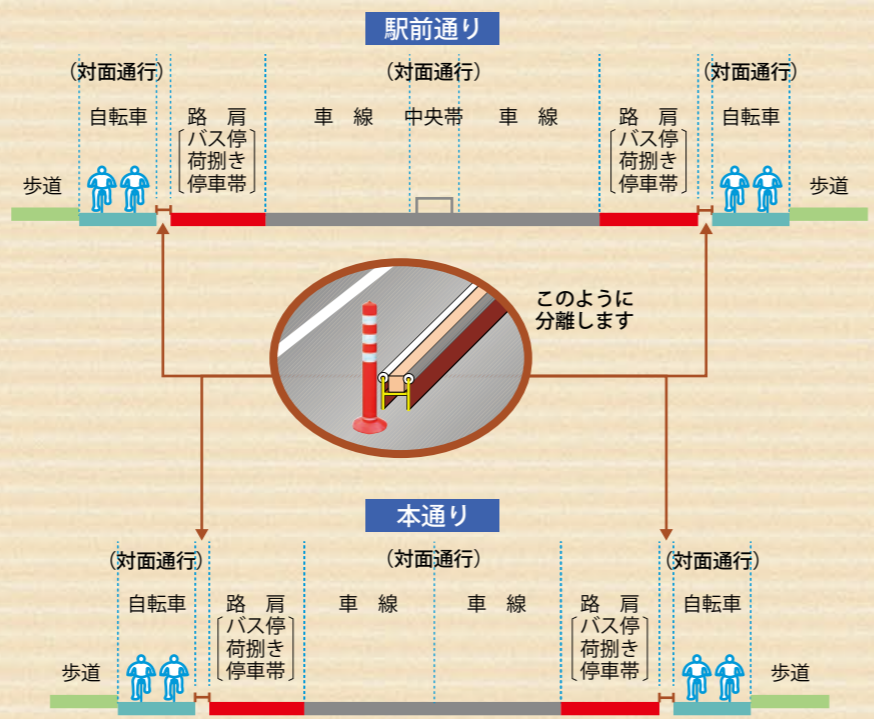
駅前通り

(対面通行)　(対面通行)　(対面通行)

自転車　路 肩　車 線　中央帯　車 線　路 肩　自転車

バス停 荷捌き 停車帯　バス停 荷捌き 停車帯

歩道　歩道

このように 分離します

本通り

(対面通行)　(対面通行)　(対面通行)

自転車　路 肩　車 線　車 線　路 肩　自転車

バス停 荷捌き 停車帯　バス停 荷捌き 停車帯

歩道　歩道